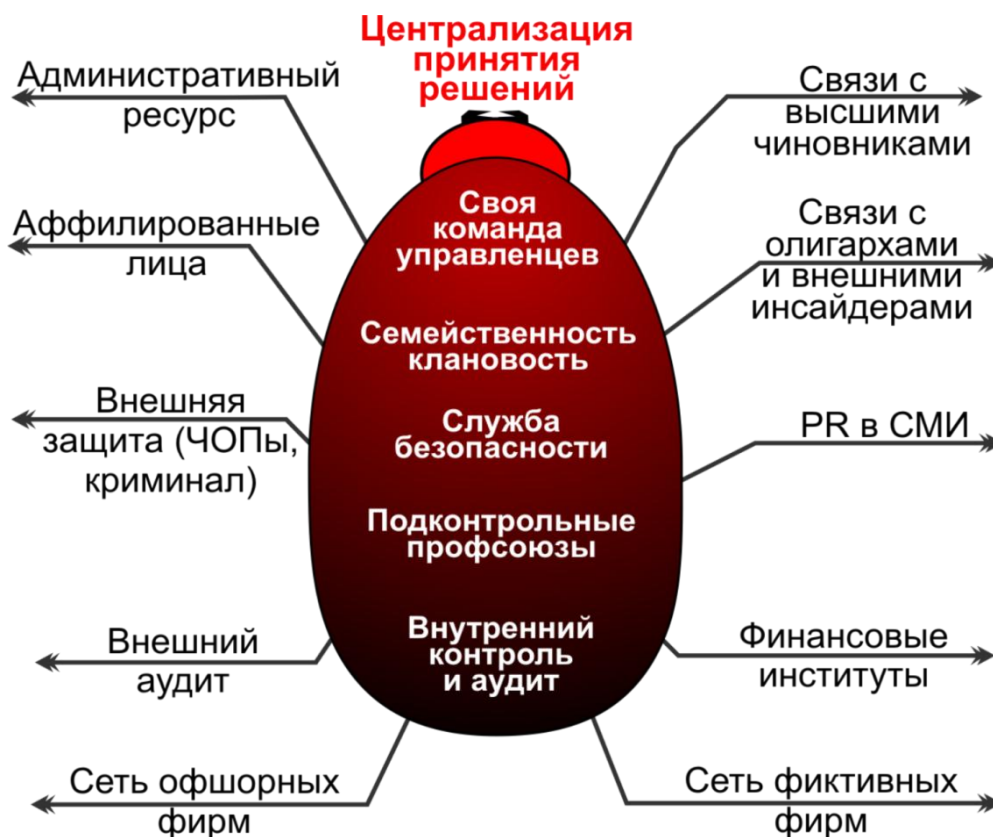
Централизация принятия решений

Административный ресурс

Аффилированные лица

Внешняя защита (ЧОПы, криминал)

Внешний аудит

Сеть офшорных фирм

Своя команда управленцев

Семейственность клановость

Служба безопасности

Подконтрольные профсоюзы

Внутренний контроль и аудит

Связи с высшими чиновниками

Связи с олигархами и внешними инсайдерами

PR в СМИ

Финансовые институты

Сеть фиктивных фирм